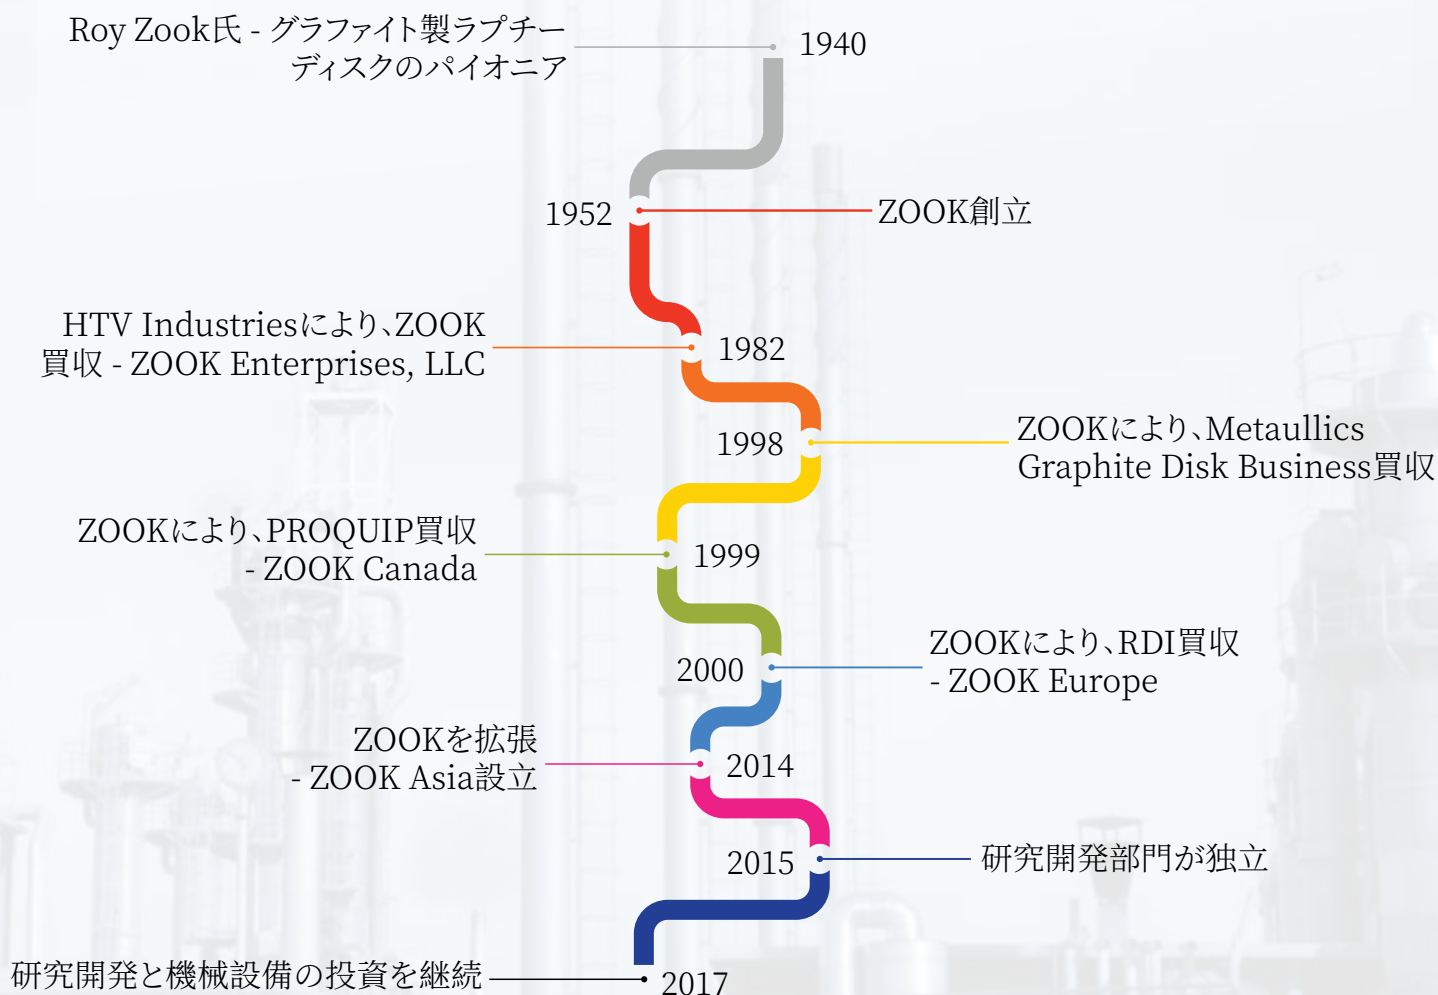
Roy Zook氏 - グラファイト製ラプチーディスクのパイオニア

1940

1952

ZOOK創立

HTV IndustriesによりZOOK買収 - ZOOK Enterprises, LLC

1982

1998

ZOOKにより、Metaullics Graphite Disk Business買収

ZOOKにより、PROQUIP買収 - ZOOK Canada

1999

2000

ZOOKにより、RDI買収 - ZOOK Europe

ZOOKを拡張 - ZOOK Asia設立

2014

2015

研究開発部門が独立

研究開発と機械設備の投資を継続

2017